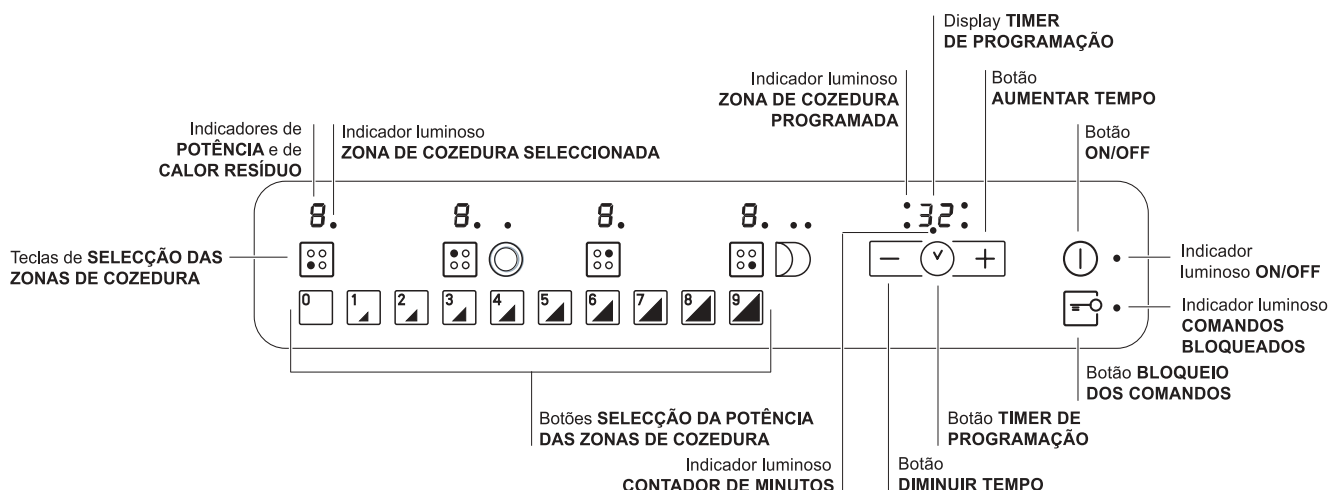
Display **TIMER DE PROGRAMAÇÃO**

Indicador luminoso **ZONA DE COZEDURA PROGRAMADA**

Botão **AUMENTAR TEMPO**

Indicadores de **POTÊNCIA** e de **CALOR RESÍDUO**

Indicador luminoso **ZONA DE COZEDURA SELECCIONADA**

Botão **ON/OFF**

8.

8.

8.

8.

32

Teclas de **SELECÇÃO DAS ZONAS DE COZEDURA**

Indicador luminoso **ON/OFF**

Indicador luminoso **COMANDOS BLOQUEADOS**

0 1 2 3 4 5 6 7 8 9

Botão **BLOQUEIO DOS COMANDOS**

Botões **SELECÇÃO DA POTÊNCIA DAS ZONAS DE COZEDURA**

Botão **TIMER DE PROGRAMAÇÃO**

Indicador luminoso **CONTADOR DE MINUTOS**

Botão **DIMINUIR TEMPO**